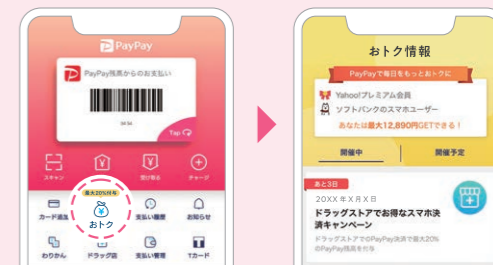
PayPay

PayPay残高からのお支払い

Tap

スキャン

送る

受け取る

チャージ

最大20%付与

カード追加

おトク

支払い履歴

お知らせ

わりかん

ドラッグ店

支払い管理

Tカード

おトク情報

PayPayで毎日をもっとおトクに

Yahoo!プレミアム会員

ソフトバンクのスマホユーザー

あなたは最大12,890円GETできる！

開催中

開催予定

あと3日

20XX年X月X日

ドラッグストアでお得なスマホ決済キャンペーン

ドラッグストアでのPayPay決済で最大20%のPayPay残高を付与